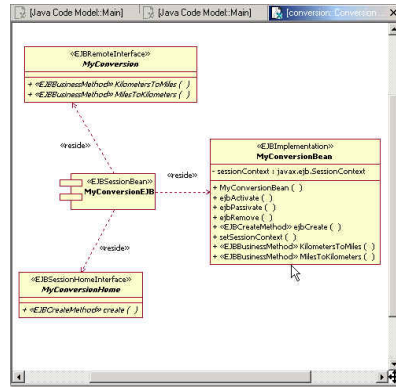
[Java Code Model::Main]
[Java Code Model::Main]
[conversion::Conversion

«EJBRemoteInterface»
MyConversion
+ «EJBBusinessMethod» KilometersToMiles ( )
+ «EJBBusinessMethod» MilesToKilometers ( )

«reside»

«EJBSessionBean»
MyConversionEJB

«reside»

«EJBImplementation»
MyConversionBean
- sessionContext : javax.ejb.SessionContext
+ MyConversionBean ( )
+ ejbActivate ( )
+ ejbPassivate ( )
+ ejbRemove ( )
+ «EJBCreateMethod» ejbCreate ( )
+ setSessionContext ( )
+ «EJBBusinessMethod» KilometersToMiles ( )
+ «EJBBusinessMethod» MilesToKilometers ( )

«reside»

«EJBSessionHomeInterface»
MyConversionHome
+ «EJBCreateMethod» create ( )